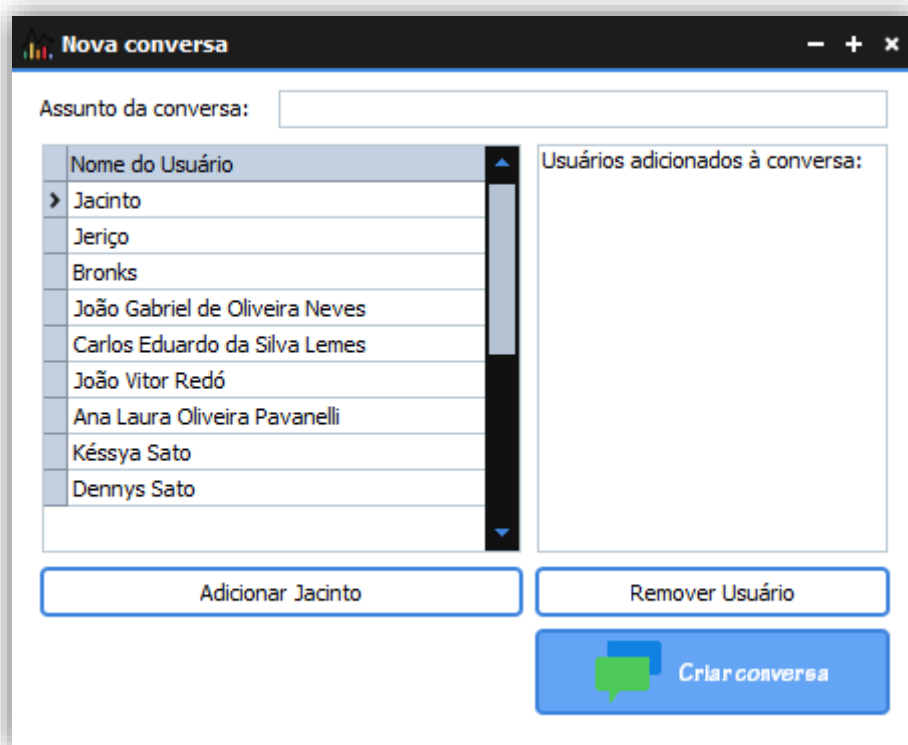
Nova conversa

− + ×

Assunto da conversa:

| | Nome do Usuário |
|---|---|
| › | Jacinto |
| | Jeriço |
| | Bronks |
| | João Gabriel de Oliveira Neves |
| | Carlos Eduardo da Silva Lemes |
| | João Vitor Redó |
| | Ana Laura Oliveira Pavanelli |
| | Késsya Sato |
| | Dennys Sato |

Usuários adicionados à conversa:

Adicionar Jacinto

Remover Usuário

Criar conversa